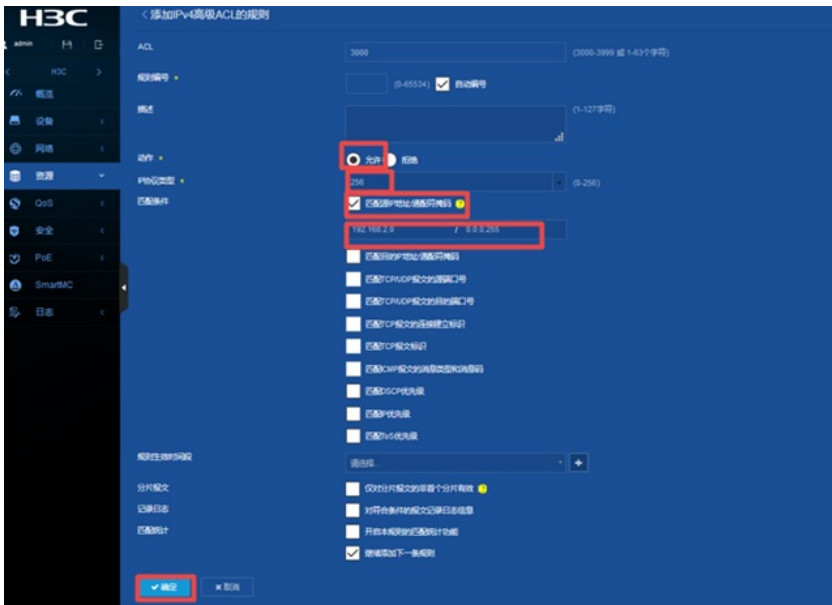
H3C

admin

H3C

概览

设备

网络

资源

QoS

安全

PoE

SmartMC

日志

< 添加IPv4高级ACL的规则

ACL 3000 (3000-3999 或 1-63个字符)

规则编号 * (0-65534) 自动编号

描述 (1-127字符)

动作 * 允许 拒绝

IP协议类型 * 256 (0-256)

匹配条件 匹配源IP地址/通配符掩码

192.168.2.0 / 0.0.0.255

匹配目的IP地址/通配符掩码

匹配TCP/UDP报文的源端口号

匹配TCP/UDP报文的目的端口号

匹配TCP报文的连接建立标识

匹配TCP报文标识

匹配ICMP报文的消息类型和消息码

匹配DSCP优先级

匹配IP优先级

匹配ToS优先级

规则生效时间段 请选择...

分片报文 仅对分片报文的非首个分片有效

记录日志 对符合条件的报文记录日志信息

匹配统计 开启本规则的匹配统计功能

继续添加下一条规则

确定 取消